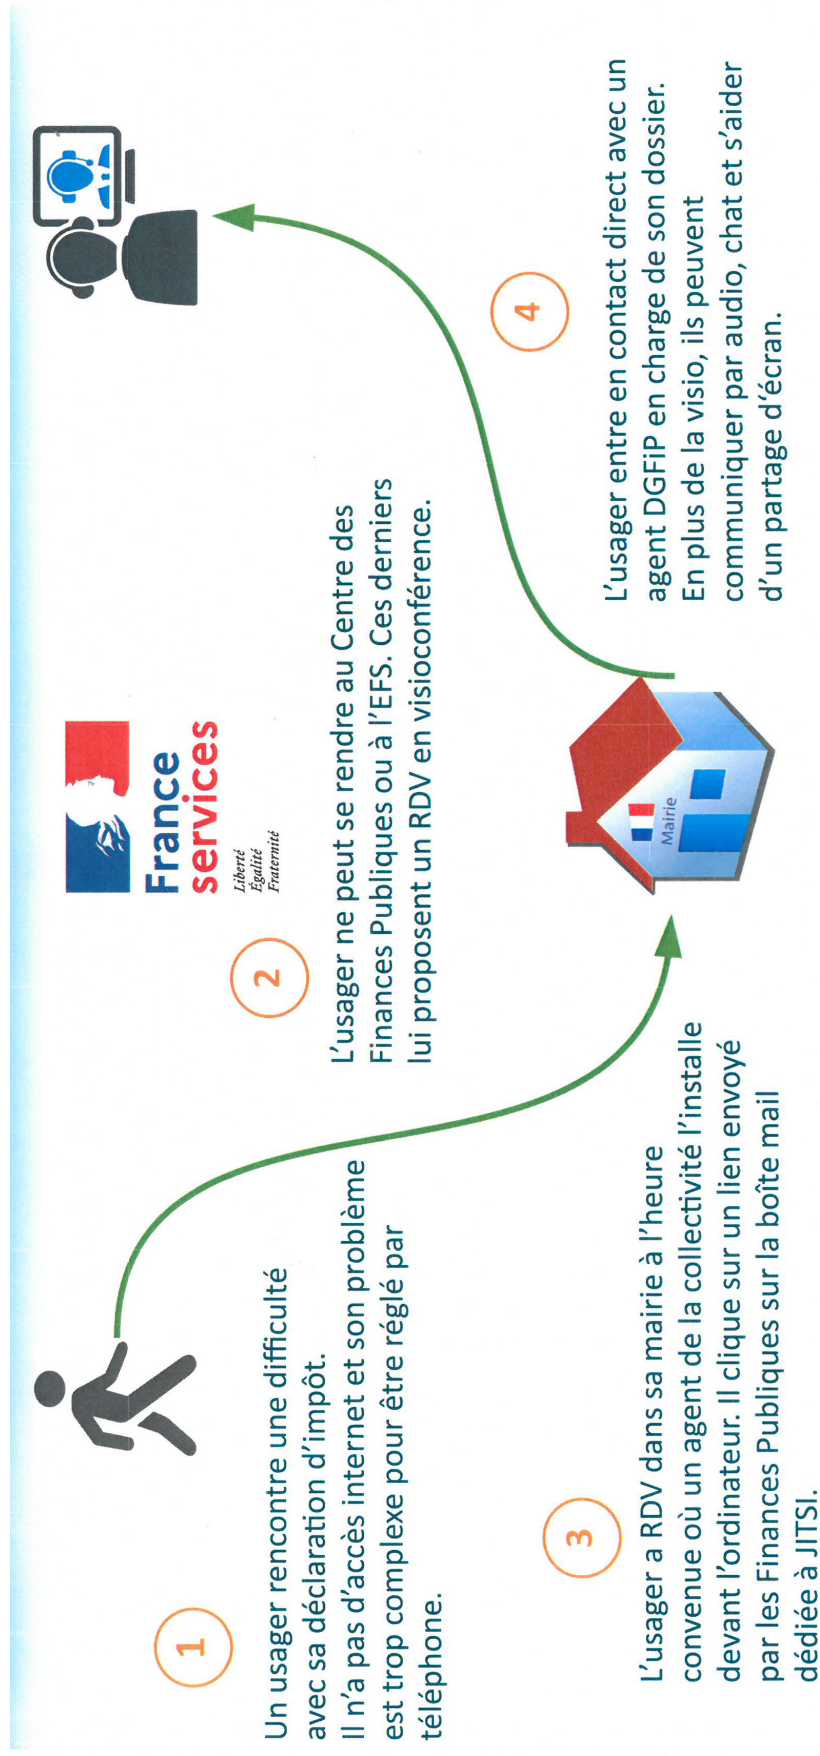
1

Un usager rencontre une difficulté avec sa déclaration d'impôt.
Il n'a pas d'accès internet et son problème est trop complexe pour être réglé par téléphone.

2

L'usager ne peut se rendre au Centre des Finances Publiques ou à l'EFS. Ces derniers lui proposent un RDV en visioconférence.

France services
Liberté
Égalité
Fraternité

3

L'usager a RDV dans sa mairie à l'heure convenue où un agent de la collectivité l'installe devant l'ordinateur. Il clique sur un lien envoyé par les Finances Publiques sur la boîte mail dédiée à JITSI.

Mairie

4

L'usager entre en contact direct avec un agent DGFiP en charge de son dossier.
En plus de la visio, ils peuvent communiquer par audio, chat et s'aider d'un partage d'écran.